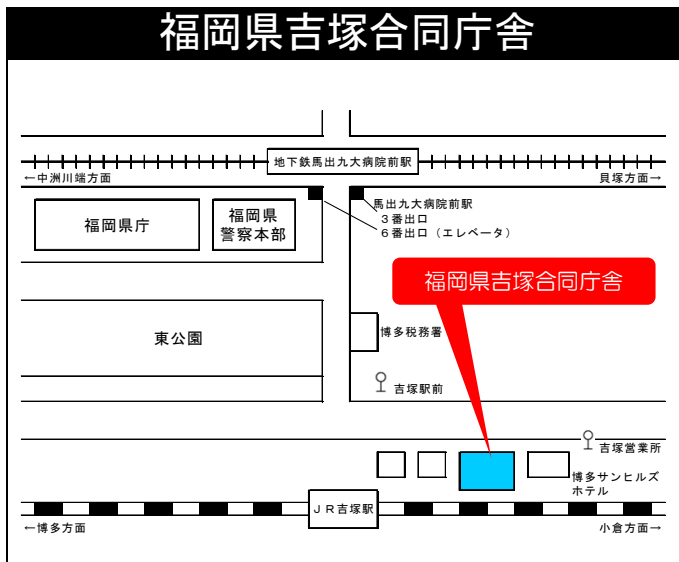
福岡県吉塚合同庁舎

地下鉄馬出九大病院前駅

←中洲川端方面

貝塚方面→

馬出九大病院前駅
３番出口
６番出口（エレベータ）

福岡県庁

福岡県
警察本部

福岡県吉塚合同庁舎

東公園

博多税務署

吉塚駅前

吉塚営業所

博多サンヒルズ
ホテル

ＪＲ吉塚駅

←博多方面

小倉方面→